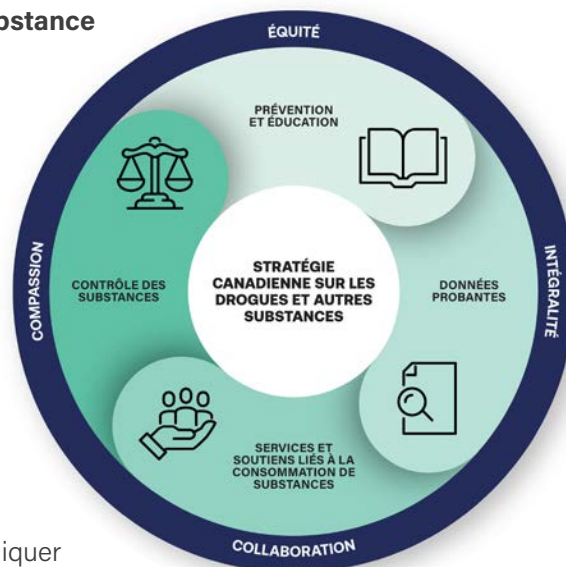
bstance

ÉQUITÉ

PRÉVENTION ET ÉDUCATION

COMPASSION

CONTRÔLE DES SUBSTANCES

STRATÉGIE CANADIENNE SUR LES DROGUES ET AUTRES SUBSTANCES

INTÉGRALITÉ

DONNÉES PROBANTES

SERVICES ET SOUTIENS LIÉS À LA CONSOMMATION DE SUBSTANCES

COLLABORATION

iquer